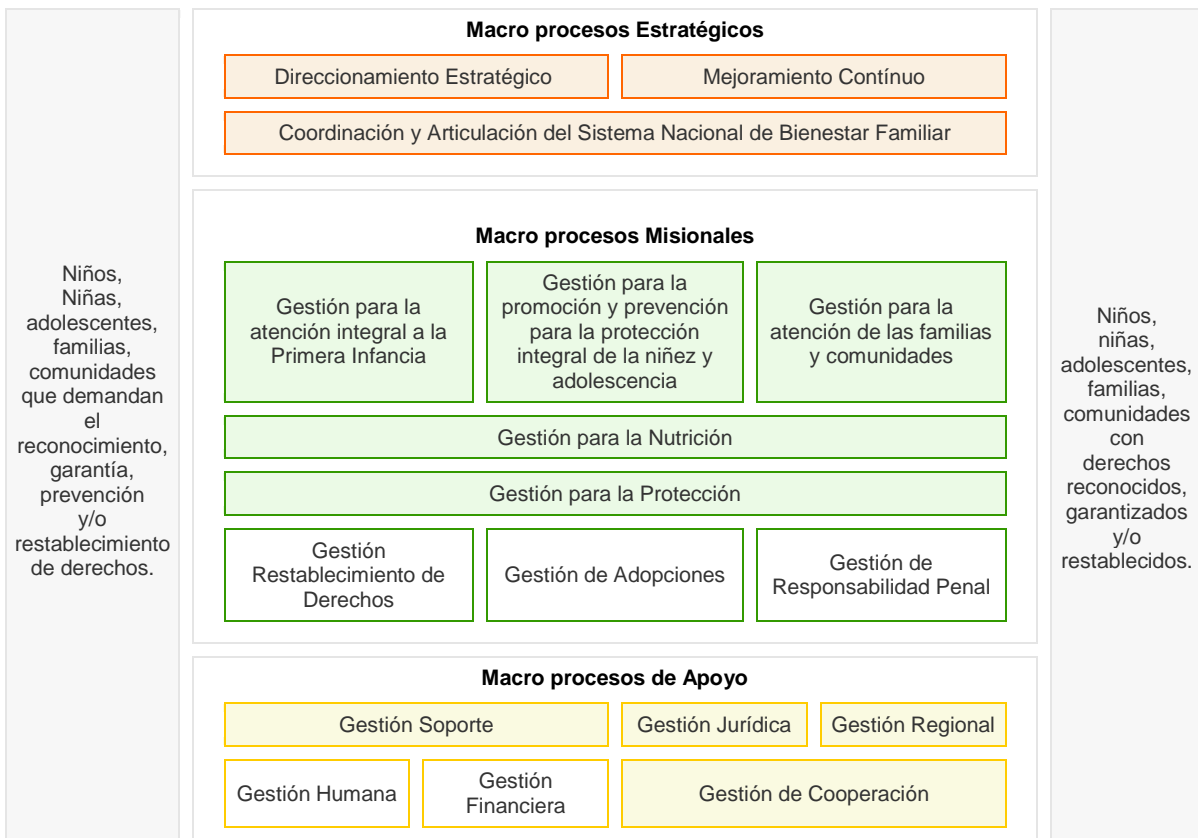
Niños, Niñas, adolescentes, familias, comunidades que demandan el reconocimiento, garantía, prevención y/o restablecimiento de derechos.

Macro procesos Estratégicos

Direccionamiento Estratégico

Mejoramiento Contínuo

Coordinación y Articulación del Sistema Nacional de Bienestar Familiar

Macro procesos Misionales

Gestión para la atención integral a la Primera Infancia

Gestión para la promoción y prevención para la protección integral de la niñez y adolescencia

Gestión para la atención de las familias y comunidades

Gestión para la Nutrición

Gestión para la Protección

Gestión Restablecimiento de Derechos

Gestión de Adopciones

Gestión de Responsabilidad Penal

Macro procesos de Apoyo

Gestión Soporte

Gestión Jurídica

Gestión Regional

Gestión Humana

Gestión Financiera

Gestión de Cooperación

Niños, niñas, adolescentes, familias, comunidades con derechos reconocidos, garantizados y/o restablecidos.